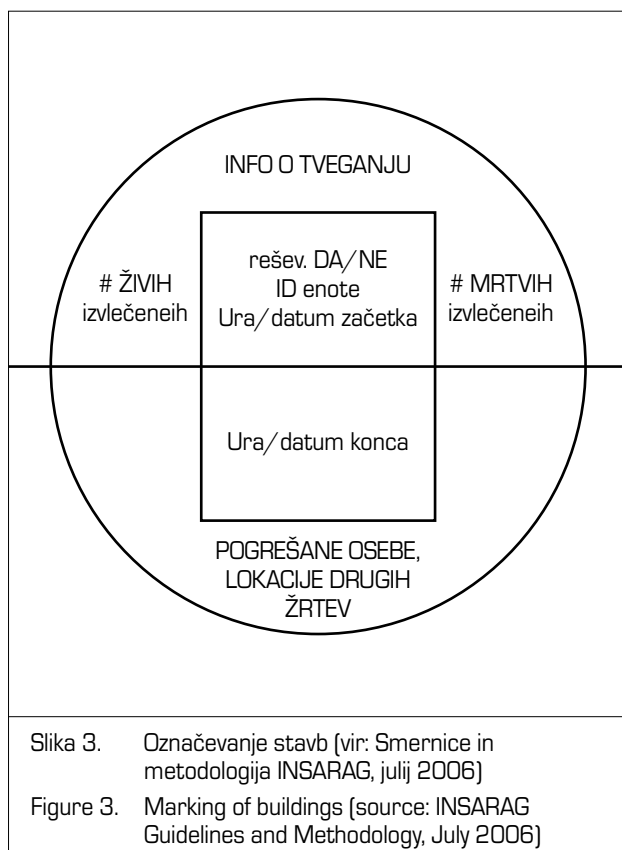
INFO O TVEGANJU

# ŽIVIH izvlečeneih

rešev. DA/NE
ID enote
Ura/datum začetka

# MRTVIH izvlečeneih

Ura/datum konca

POGREŠANE OSEBE, LOKACIJE DRUGIH ŽRTEV

Slika 3. Označevanje stavb (vir: Smernice in metodologija INSARAG, julij 2006)

Figure 3. Marking of buildings (source: INSARAG Guidelines and Methodology, July 2006)